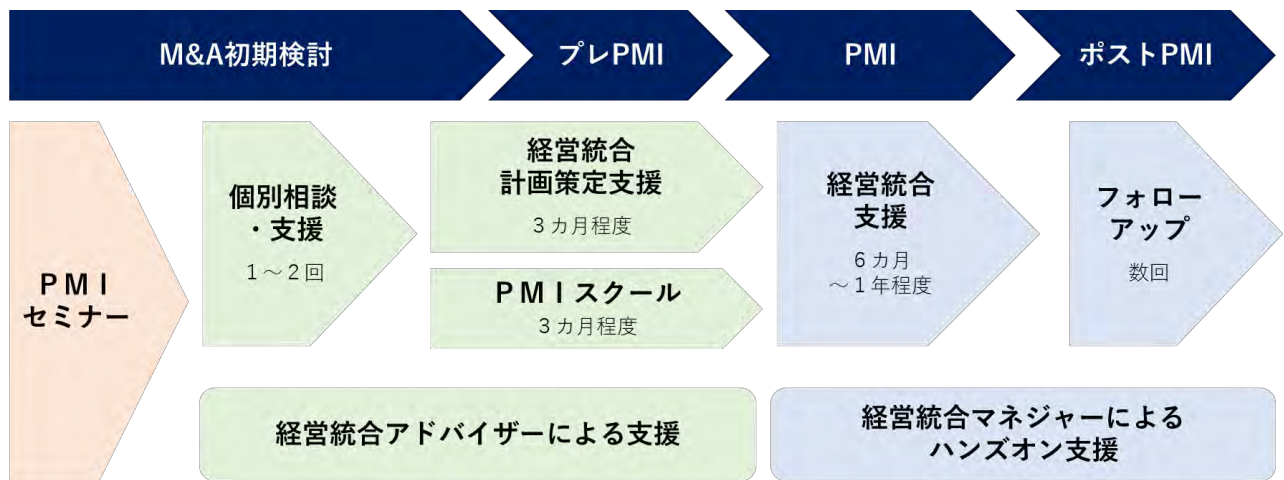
M&A初期検討

プレPMI

PMI

ポストPMI

PMI
セミナー

個別相談
・支援
1～2回

経営統合
計画策定支援
3カ月程度

PMIスクール
3カ月程度

経営統合
支援
6カ月
～1年程度

フォロー
アップ
数回

経営統合アドバイザーによる支援

経営統合マネジャーによる
ハンズオン支援